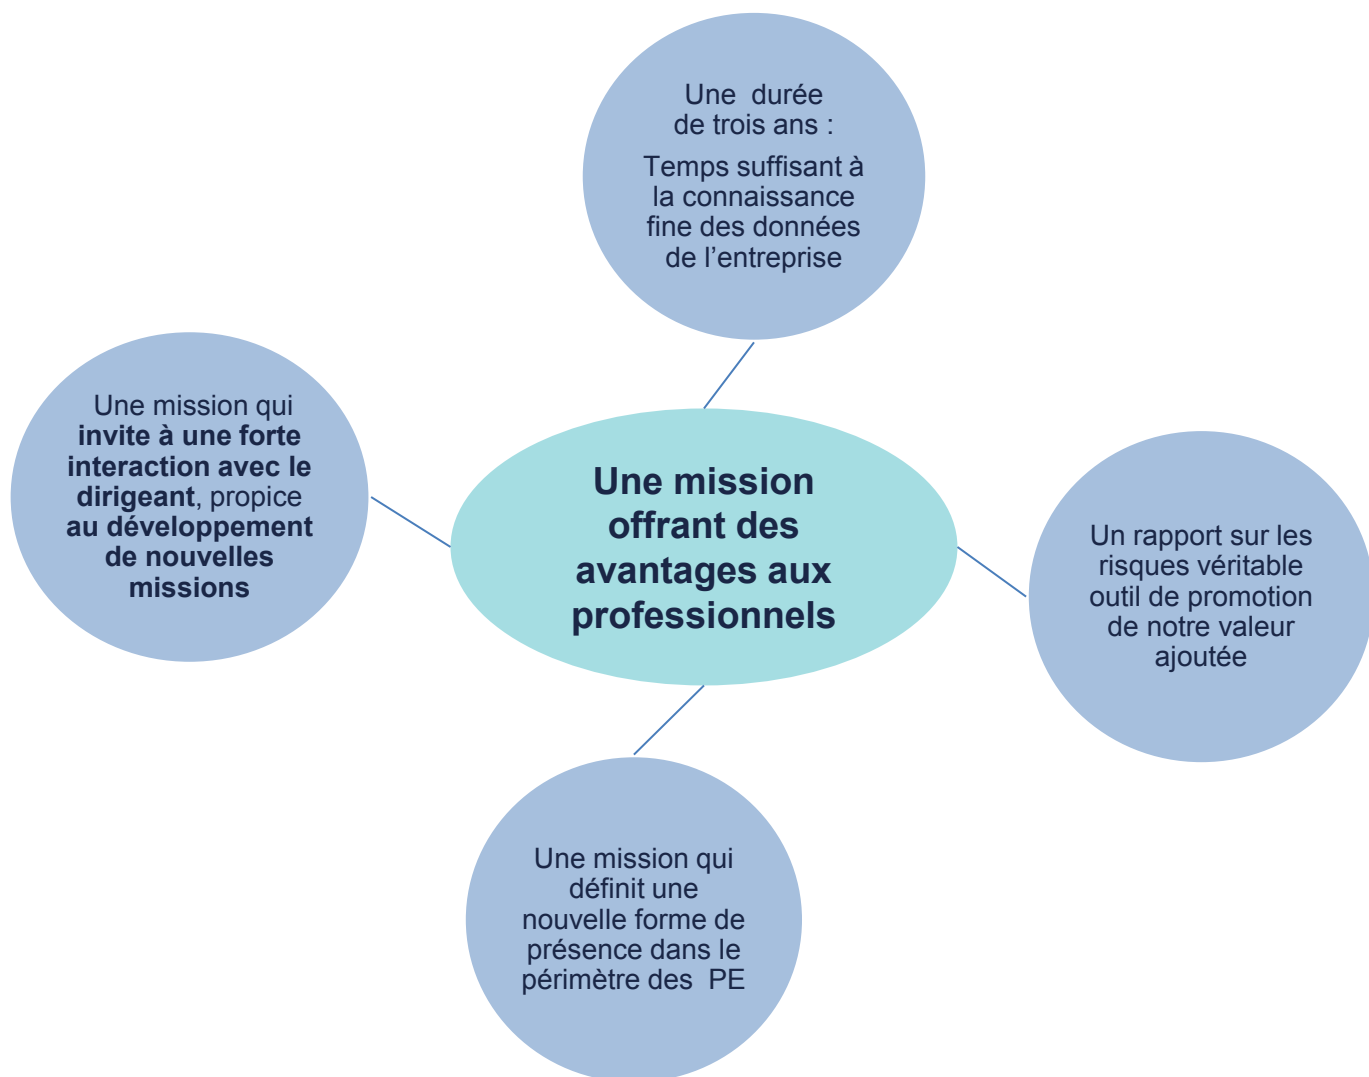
Une durée de trois ans :

Temps suffisant à la connaissance fine des données de l’entreprise

Une mission qui **invite à une forte interaction avec le dirigeant**, propice **au développement de nouvelles missions**

**Une mission offrant des avantages aux professionnels**

Un rapport sur les risques véritable outil de promotion de notre valeur ajoutée

Une mission qui définit une nouvelle forme de présence dans le périmètre des PE